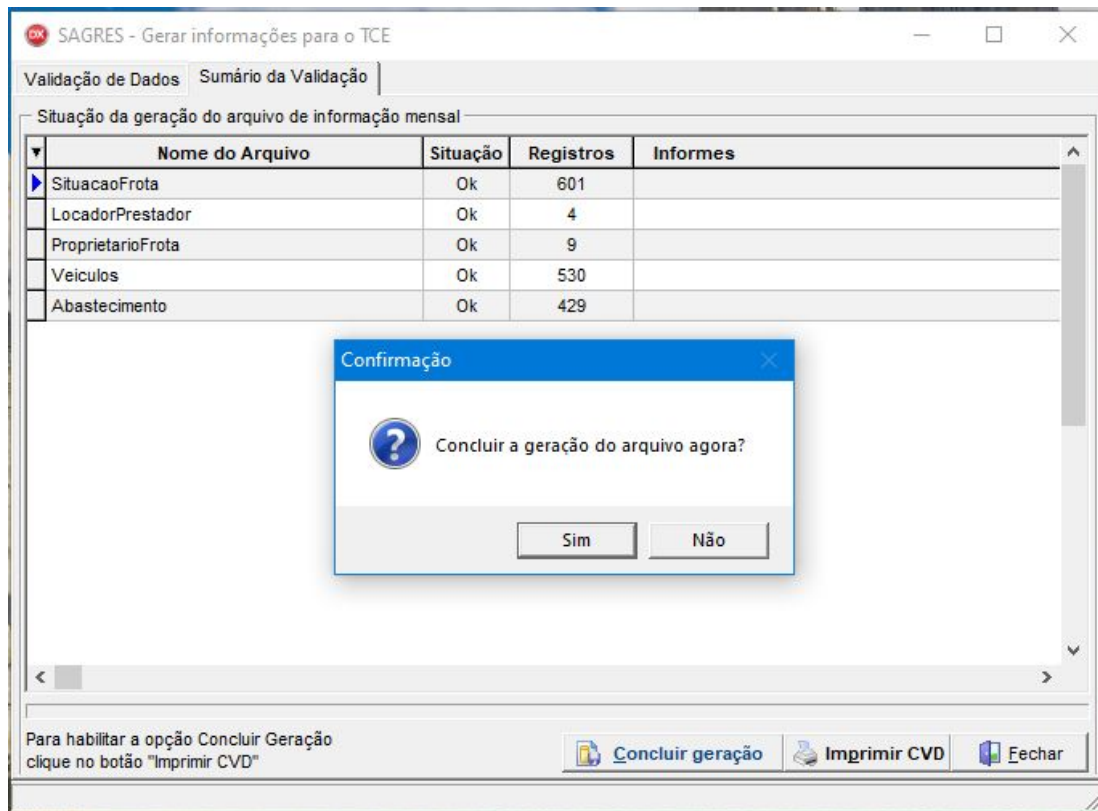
SAGRES - Gerar informações para o TCE

Validação de Dados | Sumário da Validação

Situação da geração do arquivo de informação mensal

| Nome do Arquivo | Situação | Registros | Informes |
|---|---|---|---|
| SituacaoFrota | Ok | 601 | |
| LocadorPrestador | Ok | 4 | |
| ProprietarioFrota | Ok | 9 | |
| Veiculos | Ok | 530 | |
| Abastecimento | Ok | 429 | |

Confirmação

Concluir a geração do arquivo agora?

Sim | Não

Para habilitar a opção Concluir Geração clique no botão "Imprimir CVD"

Concluir geração | Imprimir CVD | Fechar